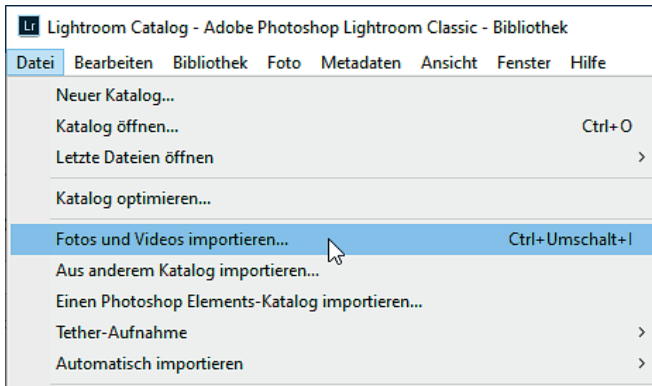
Lr Lightroom Catalog - Adobe Photoshop Lightroom Classic - Bibliothek

Datei Bearbeiten Bibliothek Foto Metadaten Ansicht Fenster Hilfe

Neuer Katalog...
Katalog öffnen... Ctrl+O
Letzte Dateien öffnen >
Katalog optimieren...
Fotos und Videos importieren... Ctrl+Umschalt+I
Aus anderem Katalog importieren...
Einen Photoshop Elements-Katalog importieren...
Tether-Aufnahme >
Automatisch importieren >